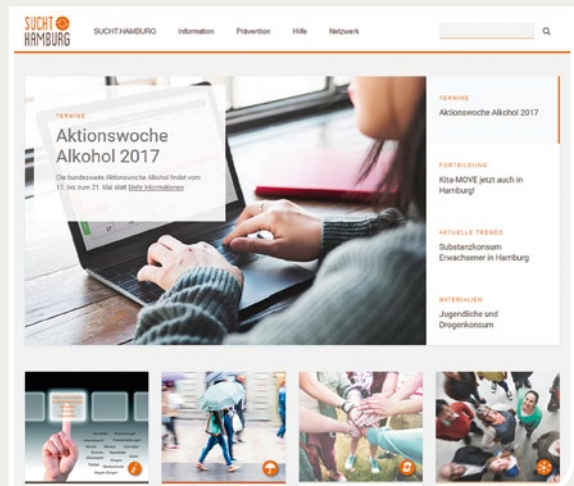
SUCHT HAMBURG

SUCHT.HAMBURG Information Prävention Hilfe Netzwerk

TERMINE

Aktionswoche Alkohol 2017

Die bundesweite Aktionswoche Alkohol findet vom 13. bis zum 21. Mai statt Mehr Informationen

TERMINE

Aktionswoche Alkohol 2017

FORTBILDUNG

Kita-MOVE jetzt auch in Hamburg!

AKTUELLE TRENDS

Substanzkonsum Erwachsener in Hamburg

MATERIALIEN

Jugendliche und Drogenkonsum